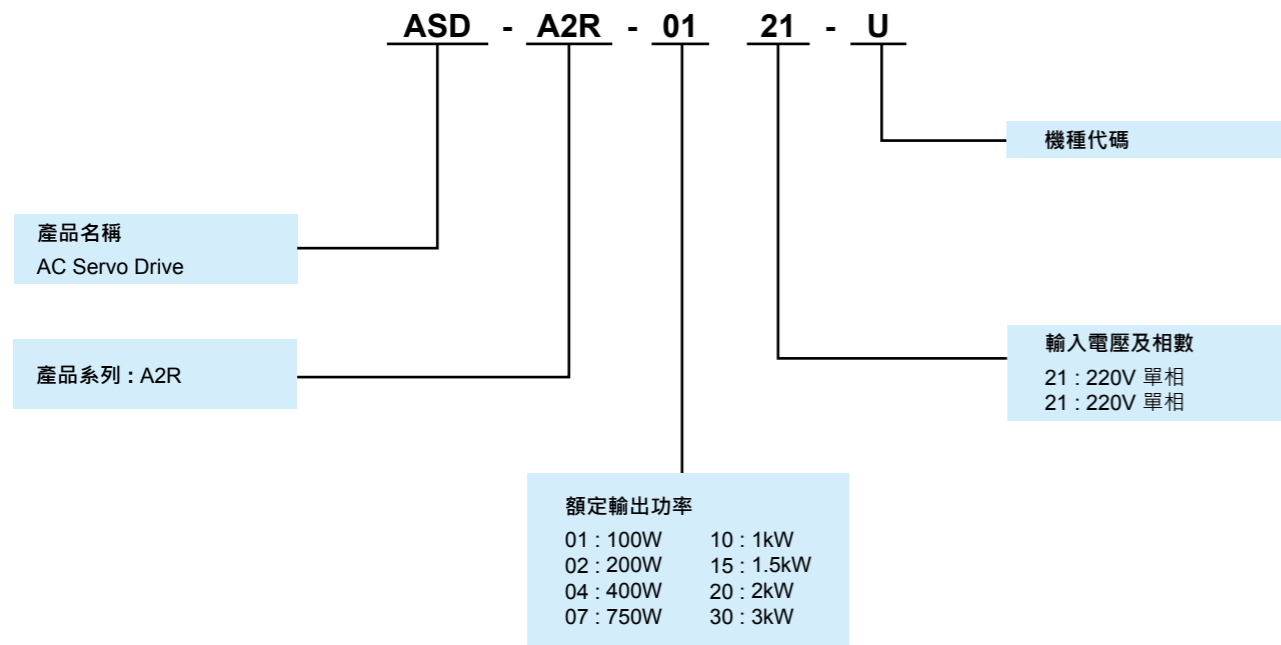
ASD - A2R - 01 21 - U

機種代碼

產品名稱
AC Servo Drive

產品系列 : A2R

輸入電壓及相數
21 : 220V 單相
21 : 220V 單相

額定輸出功率

| | |
|---|---|
| 01 : 100W | 10 : 1kW |
| 02 : 200W | 15 : 1.5kW |
| 04 : 400W | 20 : 2kW |
| 07 : 750W | 30 : 3kW |